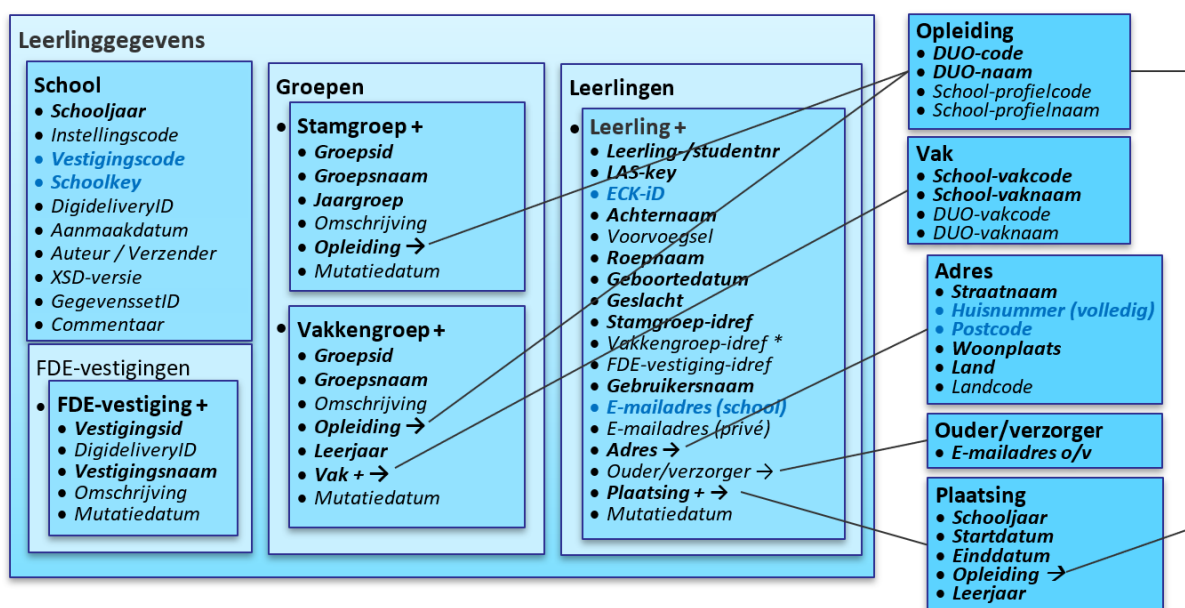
Leerlinggegevens

School
- Schooljaar
- Instellingscode
- Vestigingscode
- Schoolkey
- DigideliveryID
- Aanmaakdatum
- Auteur / Verzender
- XSD-versie
- GegevenssetID
- Commentaar

FDE-vestigingen
- FDE-vestiging +
- Vestigingsid
- DigideliveryID
- Vestigingsnaam
- Omschrijving
- Mutatiedatum

Groepen
- Stamgroep +
- Groepsid
- Groepsnaam
- Jaargroep
- Omschrijving
- Opleiding →
- Mutatiedatum

- Vakkengroep +
- Groepsid
- Groepsnaam
- Omschrijving
- Opleiding →
- Leerjaar
- Vak + →
- Mutatiedatum

Leerlingen
- Leerling +
- Leerling-/studentnr
- LAS-key
- ECK-iD
- Achternaam
- Voorvoegsel
- Roepnaam
- Geboortedatum
- Geslacht
- Stamgroep-idref
- Vakkengroep-idref *
- FDE-vestiging-idref
- Gebruikersnaam
- E-mailadres (school)
- E-mailadres (privé)
- Adres →
- Ouder/verzorger →
- Plaatsing + →
- Mutatiedatum

Opleiding
- DUO-code
- DUO-naam
- School-profielcode
- School-profielnaam

Vak
- School-vakcode
- School-vaknaam
- DUO-vakcode
- DUO-vaknaam

Adres
- Straatnaam
- Huisnummer (volledig)
- Postcode
- Woonplaats
- Land
- Landcode

Ouder/verzorger
- E-mailadres o/v

Plaatsing
- Schooljaar
- Startdatum
- Einddatum
- Opleiding →
- Leerjaar